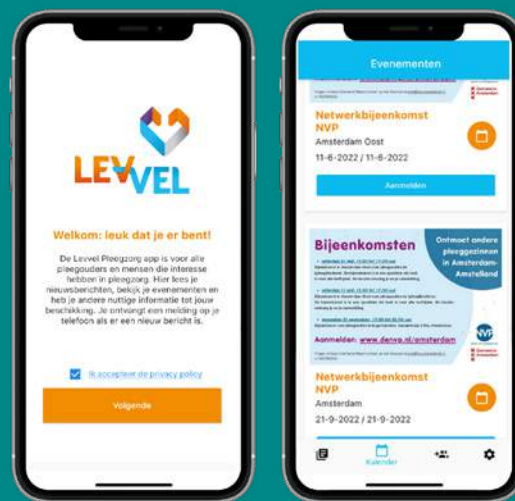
LEVVEL

Welkom: leuk dat je er bent!

De Levvel Pleegzorg app is voor alle pleegouders en mensen die interesse hebben in pleegzorg. Hier lees je nieuwsberichten, bekijk je evenementen en heb je andere nuttige informatie tot jouw beschikking. Je ontvangt een melding op je telefoon als er een nieuw bericht is.

Ik accepteer de privacy policy

Volgende

Evenementen

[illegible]

Netwerkbijeenkomst NVP
Amsterdam Oost
11-6-2022 / 11-6-2022

Aanmelden

Bijeenkomsten

Ontmoet andere pleeggezinnen in Amsterdam-Amstelland

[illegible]

NVP

Aanmelden: www.denvp.nl/amsterdam

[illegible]

Netwerkbijeenkomst NVP
Amsterdam
21-9-2022 / 21-9-2022

Kalender